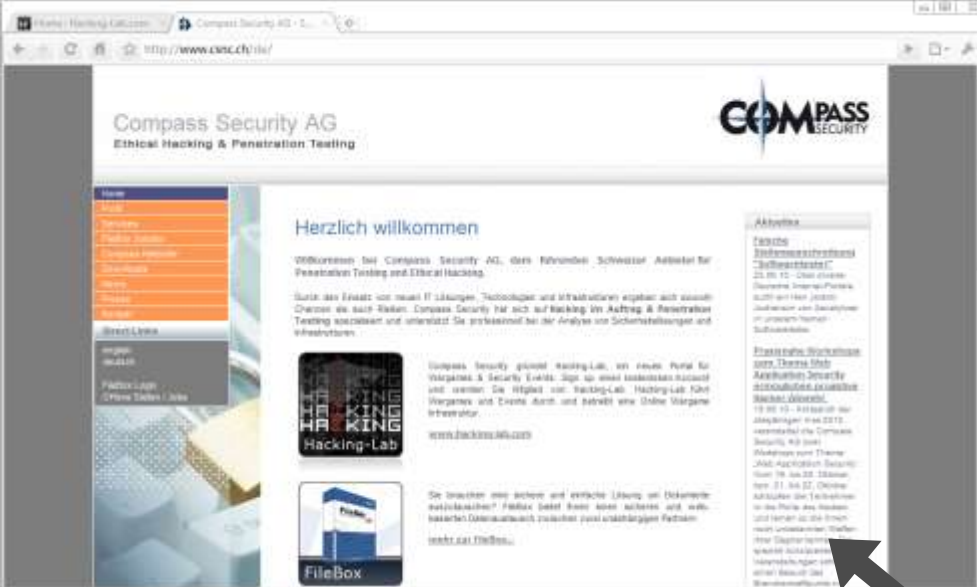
Home · Hacking-Lab.com × Compass Security AG - S... ×

http://www.csnc.ch/de/

Compass Security AG
Ethical Hacking & Penetration Testing

COMPASS SECURITY

Home
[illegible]
Services
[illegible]
Compass Website
Downloads
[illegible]
Presse
Kontakt
Direct Links
english
deutsch
FileBox Login
Offene Stellen / Jobs

Herzlich willkommen

Willkommen bei Compass Security AG, dem führenden Schweizer Anbieter für Penetration Testing und Ethical Hacking.

Durch den Einsatz von neuen IT Lösungen, Technologien und Infrastrukturen ergeben sich sowohl Chancen als auch Risiken. Compass Security hat sich auf **Hacking im Auftrag & Penetration Testing** spezialisiert und unterstützt Sie professionell bei der Analyse von Sicherheitslösungen und Infrastrukturen.

HACKING HACKING HACKING
Hacking-Lab

Compass Security gründet Hacking-Lab, ein neues Portal für Wargames & Security Events. Sign up einen kostenlosen Account und werden Sie Mitglied von Hacking-Lab. Hacking-Lab führt Wargames und Events durch und betreibt eine Online Wargame Infrastruktur.

www.hacking-lab.com

FileBox

Sie brauchen eine sichere und einfache Lösung um Dokumente auszutauschen? FileBox bietet Ihnen einen sicheren und web-basierten Datenaustausch zwischen zwei unabhängigen Partnern.

mehr zur FileBox...

Aktuelles

Falsche Stellenausschreibung "Softwaretester"
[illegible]

Praxisnahe Workshops zum Thema Web Application Security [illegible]
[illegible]